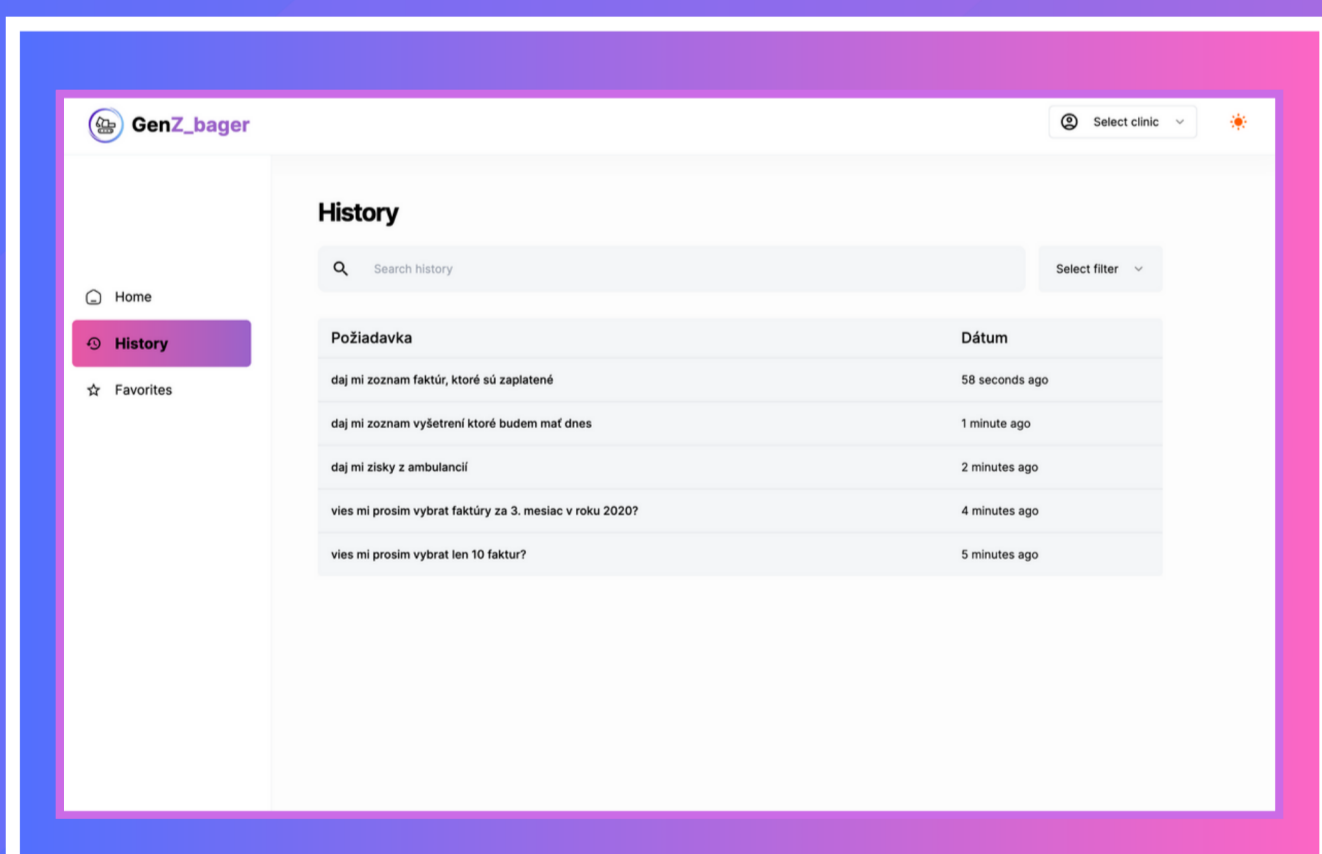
GenZ_bager

Select clinic

Home

History

Favorites

History

Search history

Select filter

| Požiadavka | Dátum |
|---|---|
| daj mi zoznam faktúr, ktoré sú zaplatené | 58 seconds ago |
| daj mi zoznam vyšetrení ktoré budem mať dnes | 1 minute ago |
| daj mi zisky z ambulancií | 2 minutes ago |
| vies mi prosim vybrat faktúry za 3. mesiac v roku 2020? | 4 minutes ago |
| vies mi prosim vybrat len 10 faktur? | 5 minutes ago |